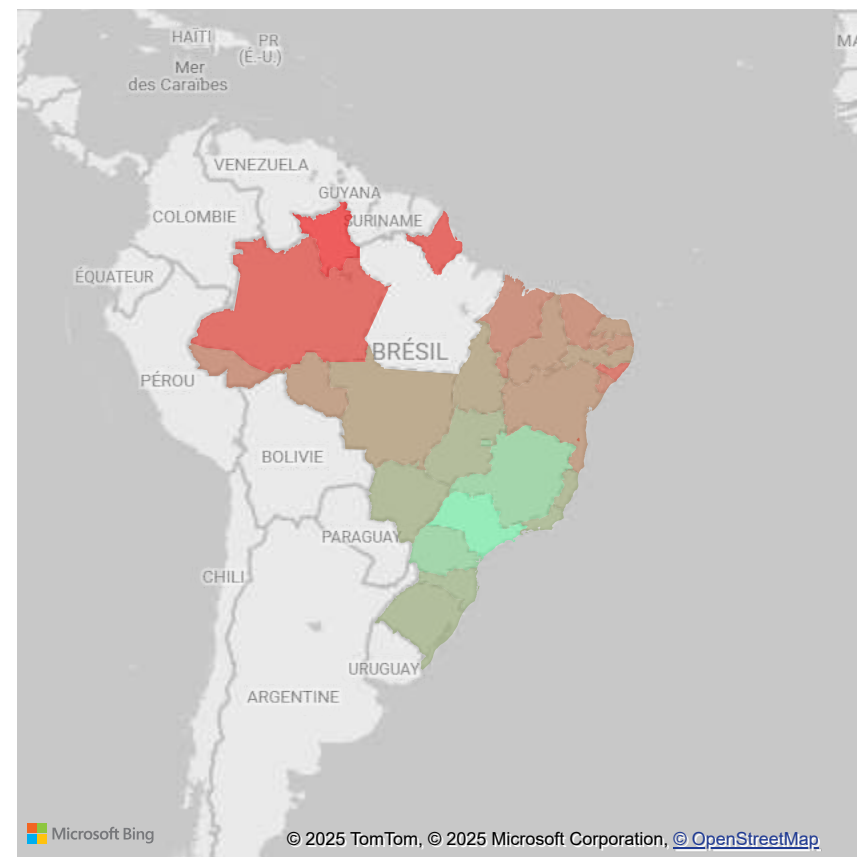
HAÏTI
PR
(É.-U.)
Mer
des Caraïbes
MA
VENEZUELA
GUYANA
SURINAME
COLOMBIE
ÉQUATEUR
BRÉSIL
PÉROU
BOLIVIE
PARAGUAY
CHILI
URUGUAY
ARGENTINE
Microsoft Bing
© 2025 TomTom, © 2025 Microsoft Corporation, © OpenStreetMap